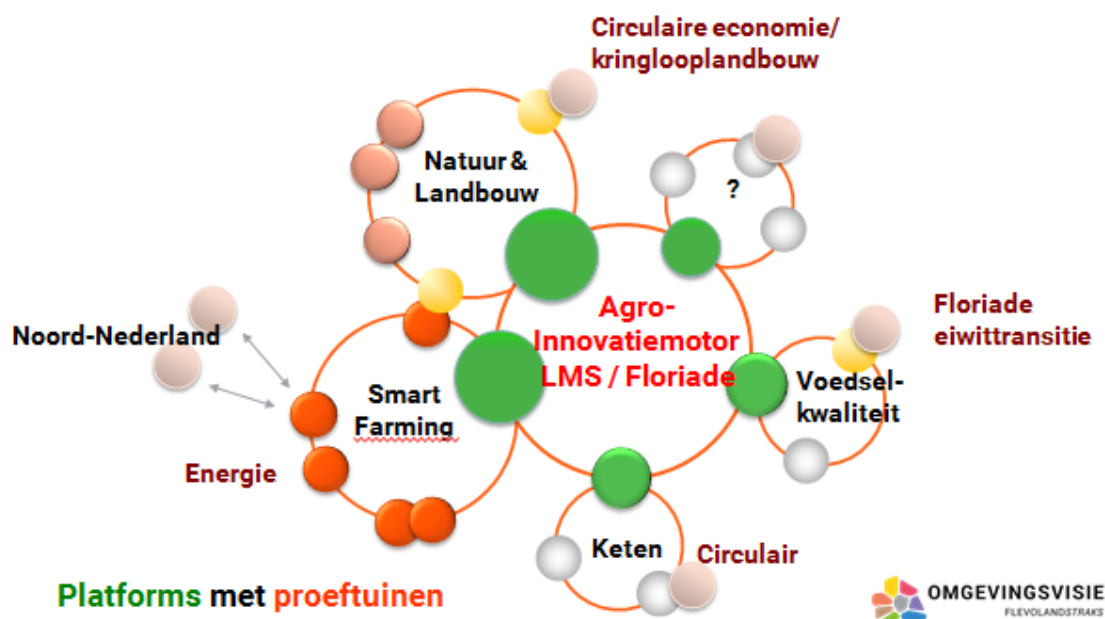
Circulaire economie/
kringlooplandbouw

Natuur &
Landbouw

?

Noord-Nederland

Agro-
Innovatiemotor
LMS / Floriade

Floriade
eiwittransitie

Smart
Farming

Voedsel-
kwaliteit

Energie

Keten

Circulair

Platforms met proeftuinen

OMGEVINGSVISIE
FLEVOLANDSTRAKS